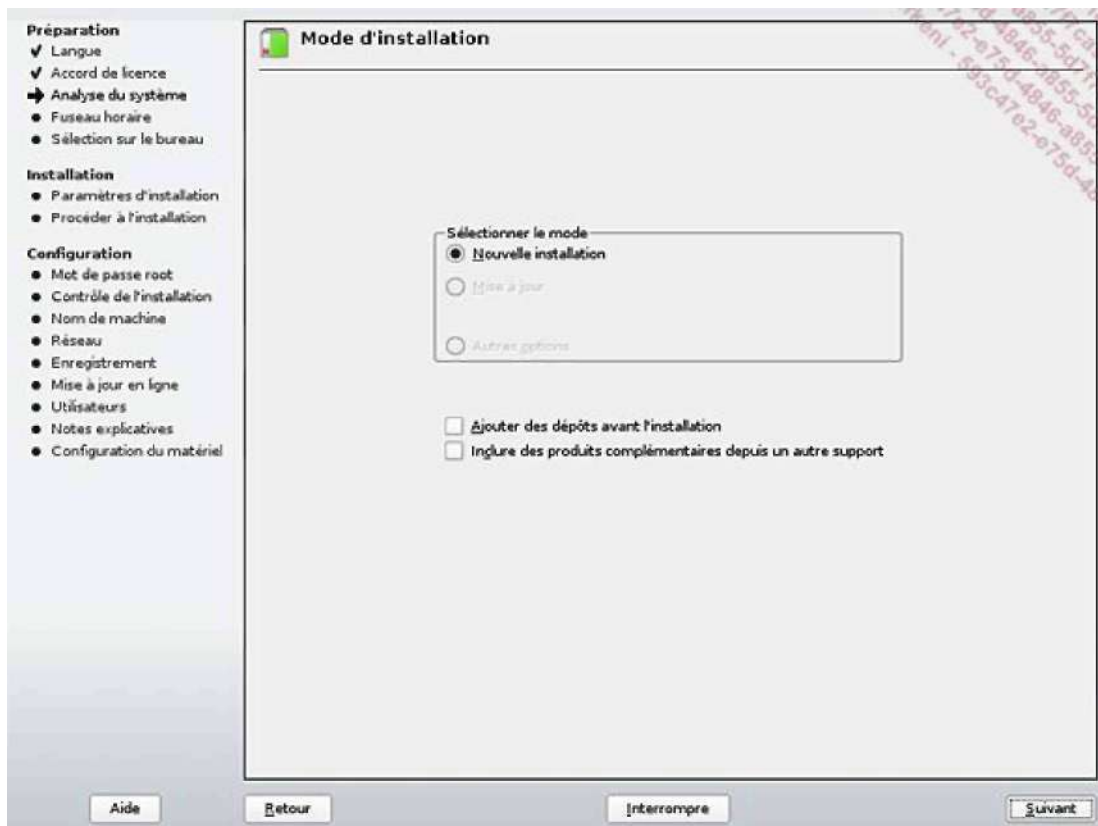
Préparation
✔ Langue
✔ Accord de licence
➡ Analyse du système
● Fuseau horaire
● Sélection sur le bureau

Installation
● Paramètres d'installation
● Procéder à l'installation

Configuration
● Mot de passe root
● Contrôle de l'installation
● Nom de machine
● Réseau
● Enregistrement
● Mise à jour en ligne
● Utilisateurs
● Notes explicatives
● Configuration du matériel

Mode d'installation

Sélectionner le mode
Nouvelle installation
Mise à jour
Autres options

Ajouter des dépôts avant l'installation
Inclure des produits complémentaires depuis un autre support

Aide
Retour
Interrompre
Suivant

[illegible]